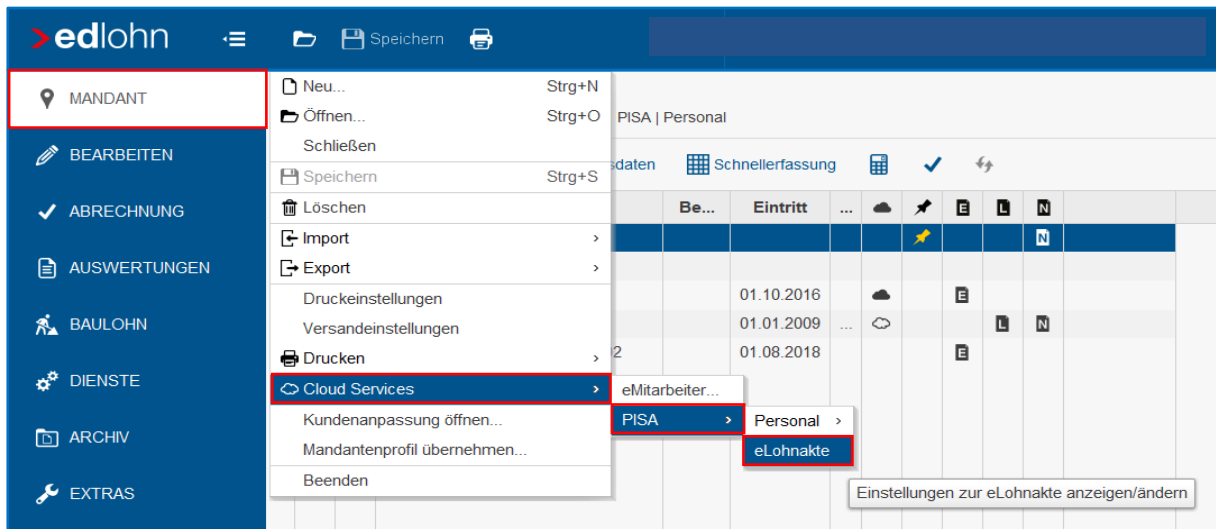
>edlohn

Speichern

MANDANT
BEARBEITEN
ABRECHNUNG
AUSWERTUNGEN
BAULOHN
DIENSTE
ARCHIV
EXTRAS

Neu... Strg+N
Öffnen... Strg+O
Schließen
Speichern Strg+S
Löschen
Import ›
Export ›
Druckeinstellungen
Versandeinstellungen
Drucken ›
Cloud Services ›
Kundenanpassung öffnen...
Mandantenprofil übernehmen...
Beenden

eMitarbeiter...
PISA ›
Personal ›
eLohnakte

PISA | Personal
sdaten
Schnellerfassung

| Be... | Eintritt | ... |
|---|---|---|
| | | |
| | | |
| | 01.10.2016 | |
| | 01.01.2009 | ... |
| 2 | 01.08.2018 | |

Einstellungen zur eLohnakte anzeigen/ändern